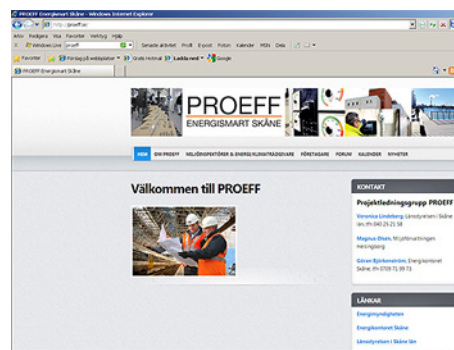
PROEFF Energismart Skåne - Windows Internet Explorer

http://proeff.se/

Arkiv Redigera Visa Favoriter Verktyg Hjälp

Windows Live proeff Senaste aktivitet Profil E-post Foton Kalender MSN Dela

Favoriter Förslag på webbplatser Gratis Hotmail Ladda ned Google

PROEFF Energismart Skåne

PROEFF
ENERGISMART SKÅNE

HEM OM PROEFF MILJÖINSPEKTÖRER & ENERGI/KLIMATRÅDGIVARE FÖRETAGARE FORUM KALENDER NYHETER

Välkommen till PROEFF

KONTAKT

Projektledningsgrupp PROEFF

Veronica Lindeberg, Länsstyrelsen i Skåne län, tfn 040 25 21 58

Magnus Olsén, Miljöförvaltningen Helsingborg

Göran Björkenström, Energikontoret Skåne, tfn 0709 71 99 73

LÄNKAR

Energimyndigheten

Energikontoret Skåne

Länsstyrelsen i Skåne län